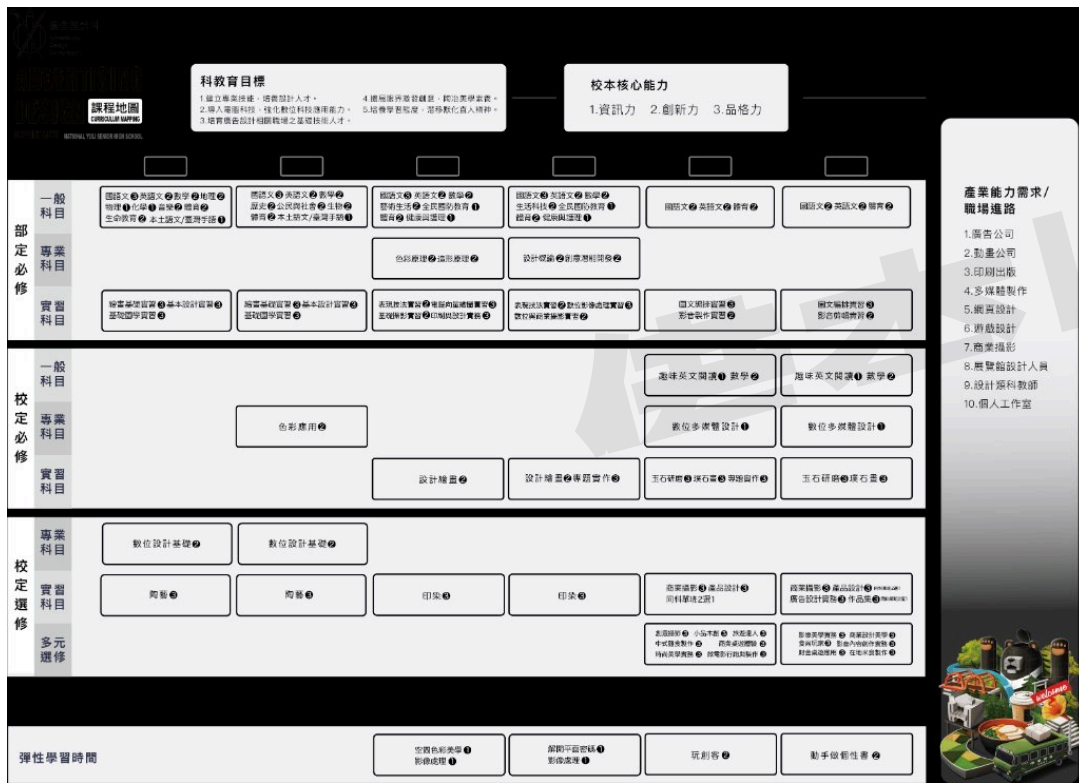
課程地圖
CURRICULUM MAPPING
NATIONAL YULI SENIOR HIGH SCHOOL

科教育目標
1.建立專業技能，培養設計人才。
2.導入電腦科技，強化數位科技應用能力。
3.培育廣告設計相關職場之基礎技術人才。
4.體驗藝術與創意，融洽美學素養。
5.培養學習態度，涵養數位匠人精神。

校本核心能力
1.資訊力 2.創新力 3.品格力

部定必修

一般科目
國語文❸英語文❷數學❷地理❷ 物理❶化學❶音樂❷體育❷ 生命教育❷ 本土語文/臺灣手語❶
國語文❸英語文❷數學❷ 歷史❷公民與社會❷生物❷ 體育❷ 本土語文/臺灣手語❶
國語文❸英語文❷數學❷ 藝術生活❷全民國防教育❶ 體育❷ 健康與護理❶
國語文❸英語文❷數學❷ 生活科技❷全民國防教育❶ 體育❷ 健康與護理❶
國語文❷英語文❷體育❷
國語文❷英語文❷體育❷

專業科目
色彩原理❷造形原理❷
設計概論❷創意潛能開發❷

實習科目
繪畫基礎實習❸基本設計實習❸ 基礎圖學實習❸
繪畫基礎實習❸基本設計實習❸ 基礎圖學實習❸
表現技法實習❷電腦向量繪圖實習❸ 互動影音實習❷印刷與設計實務❸
表現技法實習❷數位影像處理實習❸ 數位與商業攝影實習❷
圖文編排實習❸ 影音製作實習❷
圖文編排實習❸ 影音剪輯實習❷

校定必修

一般科目
趣味英文閱讀❶ 數學❷
趣味英文閱讀❶ 數學❷

專業科目
色彩應用❷
數位多媒體設計❶
數位多媒體設計❶

實習科目
設計繪畫❷
設計繪畫❷專題實作❸
玉石研磨❸琢石畫❸ 專題實作❸
玉石研磨❸琢石畫❸

校定選修

專業科目
數位設計基礎❷
數位設計基礎❷

實習科目
陶藝❸
陶藝❸
印染❸
印染❸
商業攝影❸產品設計❸ 同科單選2選1
商業攝影❸產品設計❸ 廣告設計實務❸作品集❸

多元選修
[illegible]
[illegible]

彈性學習時間
空間色彩美學❶ 影像處理❶
解開平面密碼❶ 影像處理❶
玩創客❷
動手做個性書❷

產業能力需求/職場進路
1.廣告公司
2.動畫公司
3.印刷出版
4.多媒體製作
5.網頁設計
6.遊戲設計
7.商業攝影
8.展覽館設計人員
9.設計類科教師
10.個人工作室